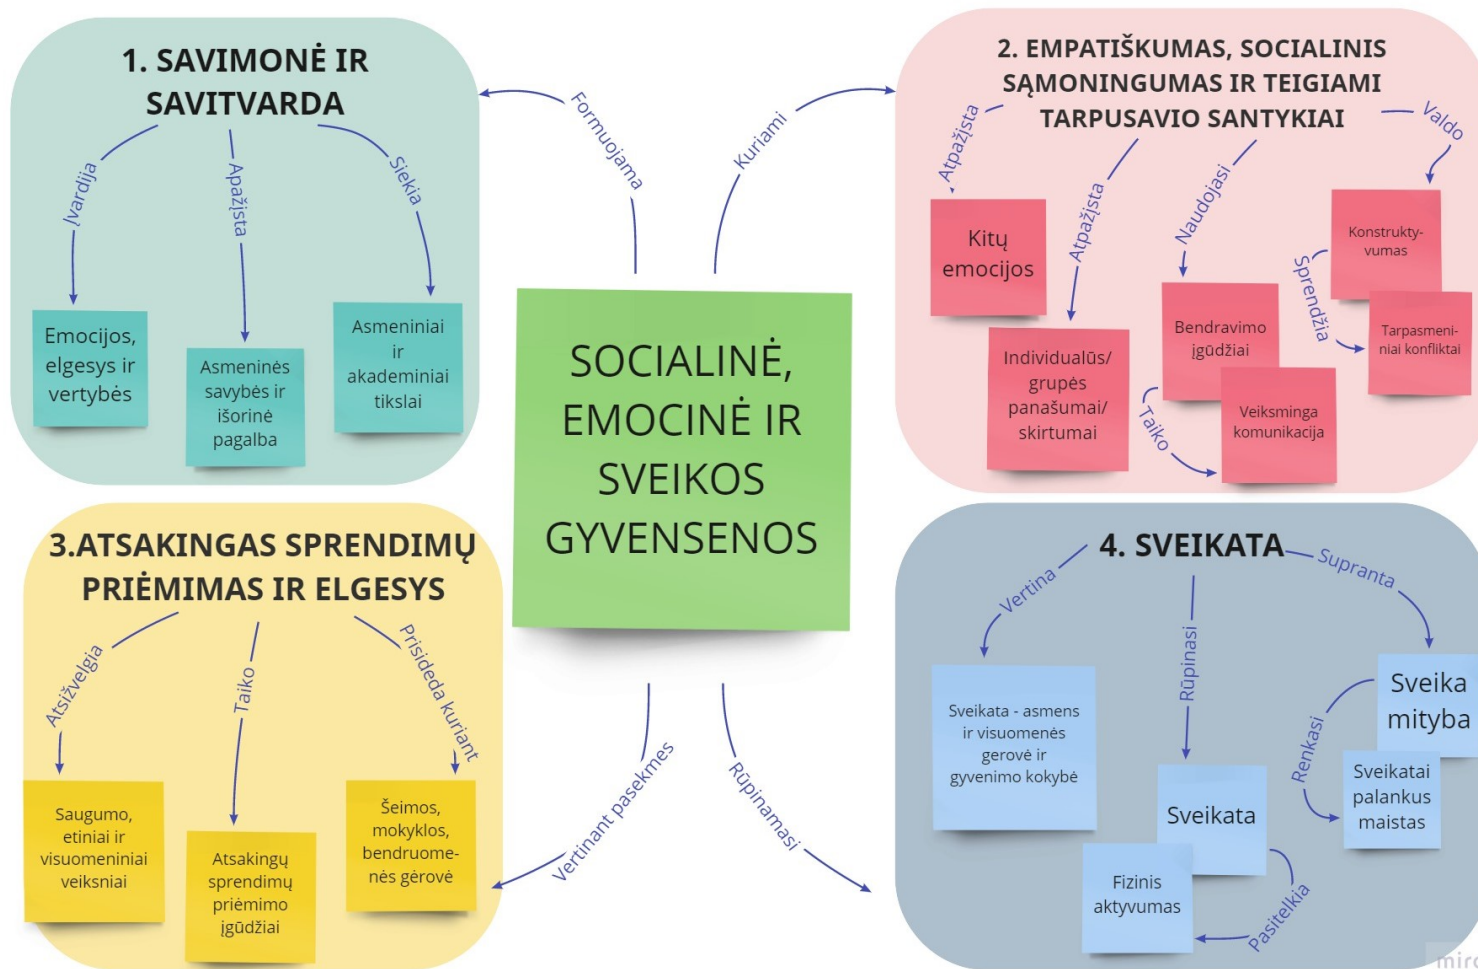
1. SAVIMONĖ IR SAVITVARDA

Įvardija

Apažįsta

Siekia

Emocijos, elgesys ir vertybės

Asmeninės savybės ir išorinė pagalba

Asmeniniai ir akademiniai tikslai

Formuojama

Kuriami

2. EMPATIŠKUMAS, SOCIALINIS SĄMONINGUMAS IR TEIGIAMI TARPUSAVIO SANTYKIAI

Atpažįsta

Atpažįsta

Naudojasi

Valdo

Kitų emocijos

Individualūs/ grupės panašumai/ skirtumai

Bendravimo įgūdžiai

Konstruktyvumas

Sprendžia

Tarpasmeniniai konfliktai

Taiko

Veiksminga komunikacija

SOCIALINĖ, EMOCINĖ IR SVEIKOS GYVENSENOS

3.ATSAKINGAS SPRENDIMŲ PRIĖMIMAS IR ELGESYS

Atsižvelgia

Taiko

Prisideda kuriant

Saugumo, etiniai ir visuomeniniai veiksniai

Atsakingų sprendimų priėmimo įgūdžiai

Šeimos, mokyklos, bendruomenės gėrovė

Vertinant pasekmes

Rūpinamasi

4. SVEIKATA

Vertina

Supranta

Rūpinasi

Sveikata - asmens ir visuomenės gerovė ir gyvenimo kokybė

Sveikata

Sveika mityba

Renkasi

Sveikatai palankus maistas

Fizinis aktyvumas

Pasitelkia

miro